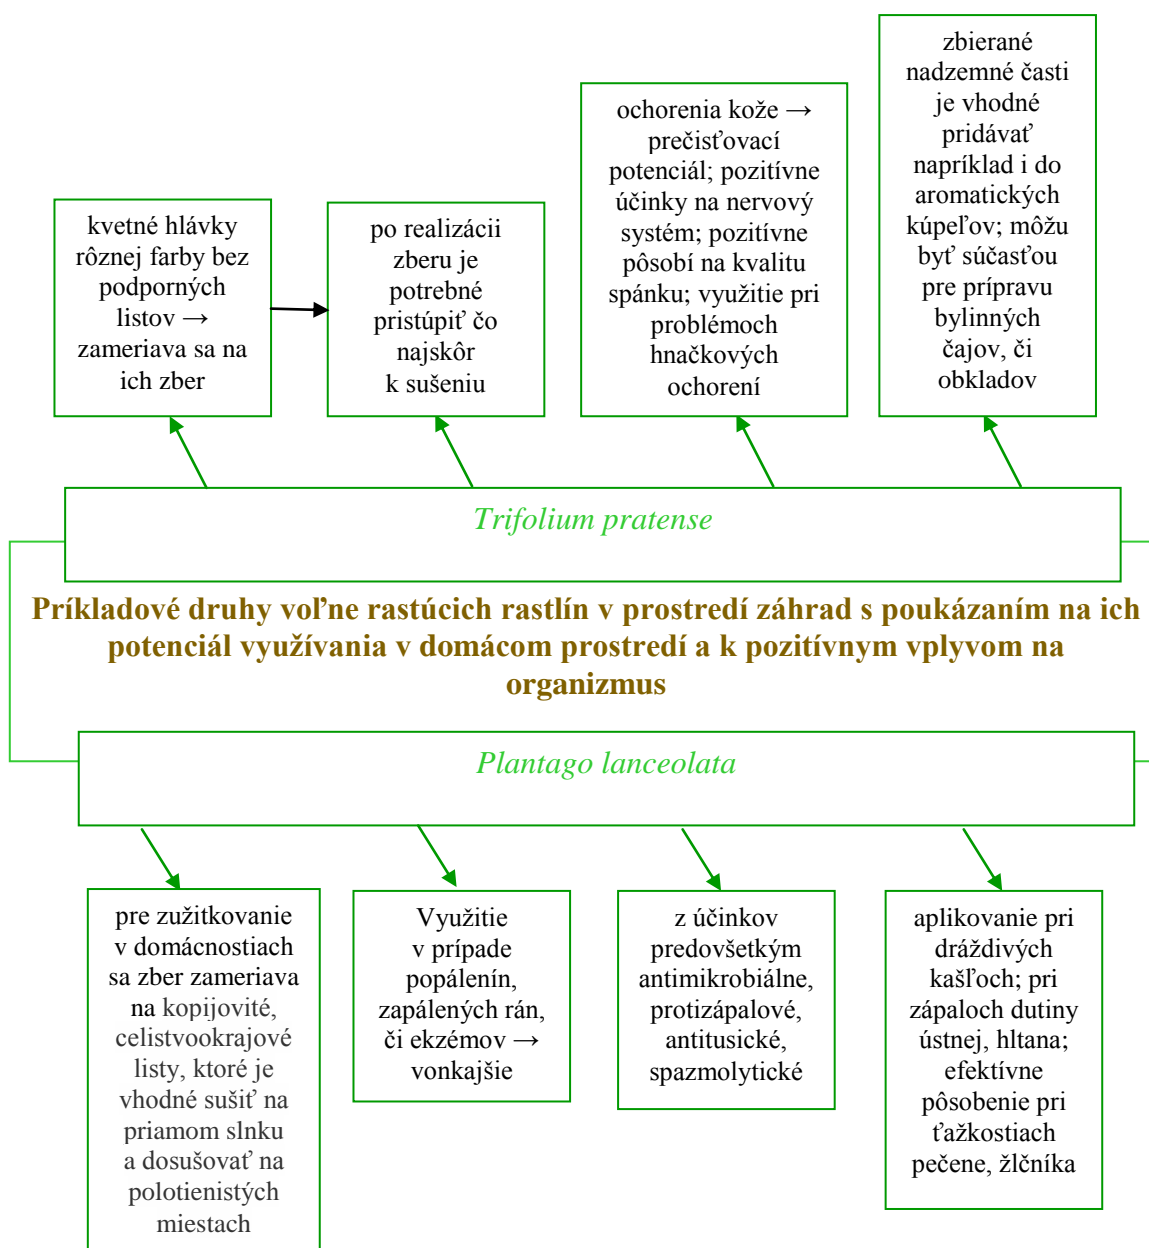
kvetné hlávky rôznej farby bez podporných listov → zameriava sa na ich zber

po realizácii zberu je potrebné pristúpiť čo najskôr k sušeniu

ochorenia kože → prečisťovací potenciál; pozitívne účinky na nervový systém; pozitívne pôsobí na kvalitu spánku; využitie pri problémoch hnačkových ochorení

zbierané nadzemné časti je vhodné pridávať napríklad i do aromatických kúpeľov; môžu byť súčasťou pre prípravu bylinných čajov, či obkladov

Trifolium pratense

Príkladové druhy voľne rastúcich rastlín v prostredí záhrad s poukázaním na ich potenciál využívania v domácom prostredí a k pozitívnym vplyvom na organizmus

Plantago lanceolata

pre zužitkovanie v domácnostiach sa zber zameriava na kopijovité, celistvookrajové listy, ktoré je vhodné sušiť na priamom slnku a dosušovať na polotienistých miestach

Využitie v prípade popálenín, zapálených rán, či ekzémov → vonkajšie

z účinkov predovšetkým antimikrobiálne, protizápalové, antitusické, spazmolytické

aplikovanie pri dráždivých kašľoch; pri zápaloch dutiny ústnej, hltana; efektívne pôsobenie pri ťažkostiach pečene, žlčníka